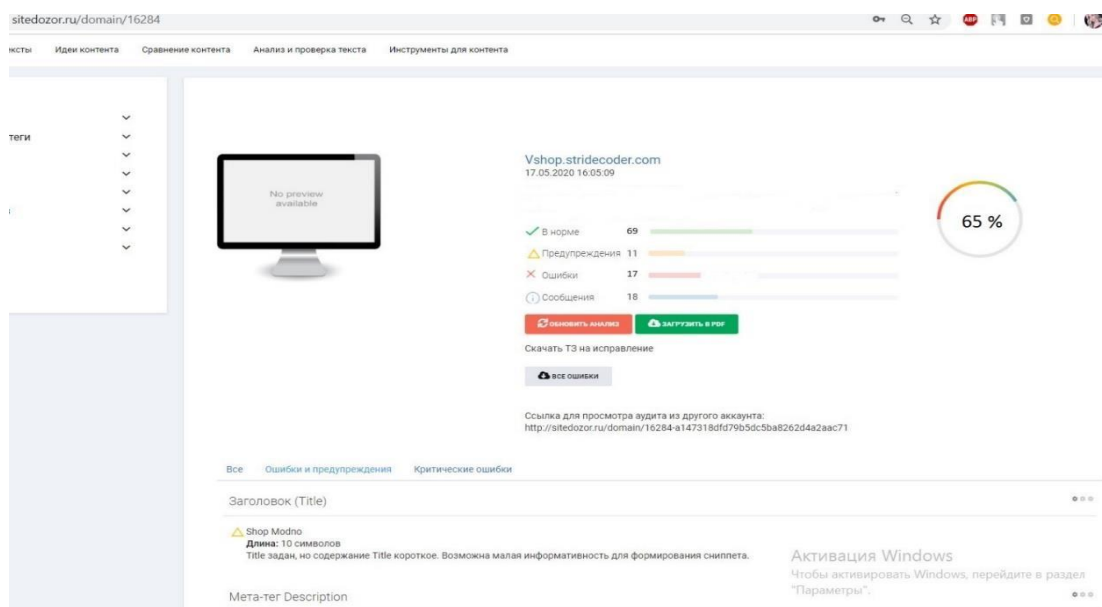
sitedozor.ru/domain/16284

ксты   Идеи контента   Сравнение контента   Анализ и проверка текста   Инструменты для контента

теги

No preview available

Vshop.stridecoder.com
17.05.2020 16:05:09

В норме 69
Предупреждения 11
Ошибки 17
Сообщения 18

65 %

ОБНОВИТЬ АНАЛИЗ   ЗАГРУЗИТЬ В PDF

Скачать ТЗ на исправление

ВСЕ ОШИБКИ

Ссылка для просмотра аудита из другого аккаунта:
http://sitedozor.ru/domain/16284-a147318dfd79b5dc5ba8262d4a2aac71

Все   Ошибки и предупреждения   Критические ошибки

Заголовок (Title)

Shop Modno
Длина: 10 символов
Title задан, но содержание Title короткое. Возможна малая информативность для формирования сниппета.

Активация Windows
Чтобы активировать Windows, перейдите в раздел "Параметры".

Мета-тег Description